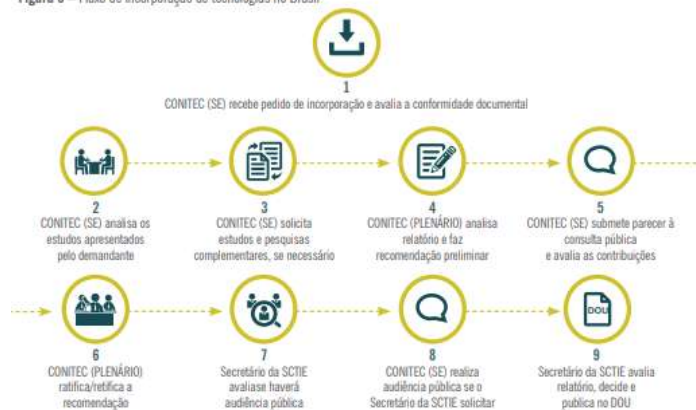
Figura 5 – Fluxo de incorporação de tecnologias no Brasil

1
CONITEC (SE) recebe pedido de incorporação e avalia a conformidade documental

2
CONITEC (SE) analisa os estudos apresentados pelo demandante

3
CONITEC (SE) solicita estudos e pesquisas complementares, se necessário

4
CONITEC (PLENÁRIO) analisa relatório e faz recomendação preliminar

5
CONITEC (SE) submete parecer à consulta pública e avalia as contribuições

6
CONITEC (PLENÁRIO) ratifica/retifica a recomendação

7
Secretário da SCTIE avaliase haverá audiência pública

8
CONITEC (SE) realiza audiência pública se o Secretário da SCTIE solicitar

DOU
9
Secretário da SCTIE avalia relatório, decide e publica no DOU